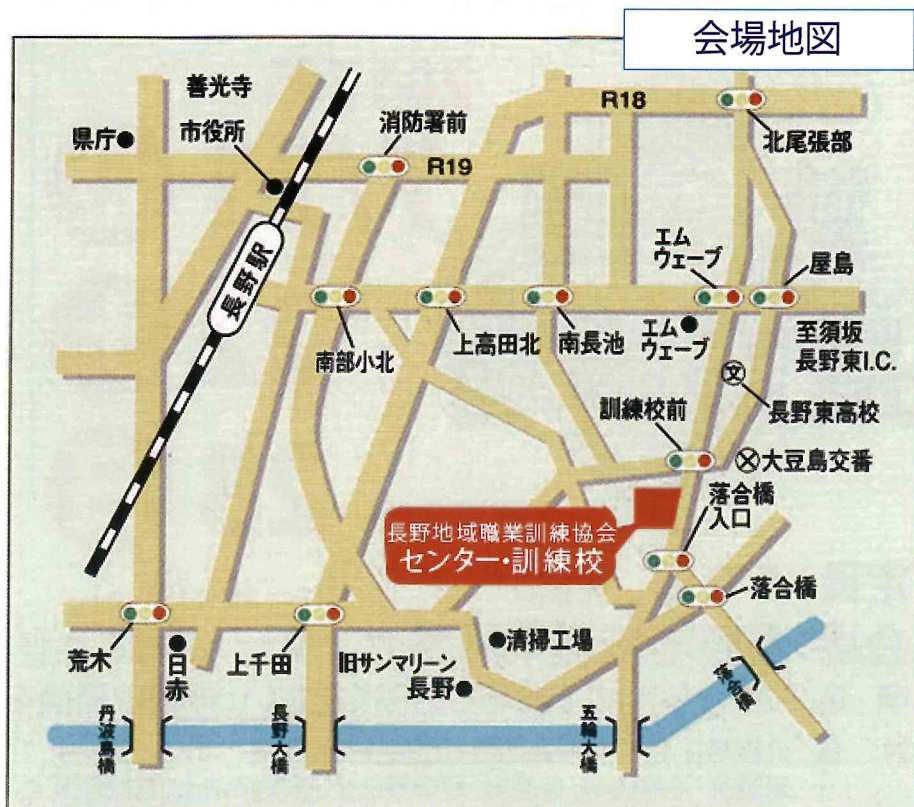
会場地図

善光寺
県庁
市役所
消防署前
R19
R18
北尾張部
長野駅
エムウェーブ
屋島
南部小北
上高田北
南長池
エムウェーブ
至須坂長野東I.C.
長野東高校
訓練校前
大豆島交番
落合橋入口
長野地域職業訓練協会
センター・訓練校
落合橋
荒木
日赤
上千田
旧サンマリーン長野
清掃工場
落合橋
丹波島橋
長野大橋
五輪大橋